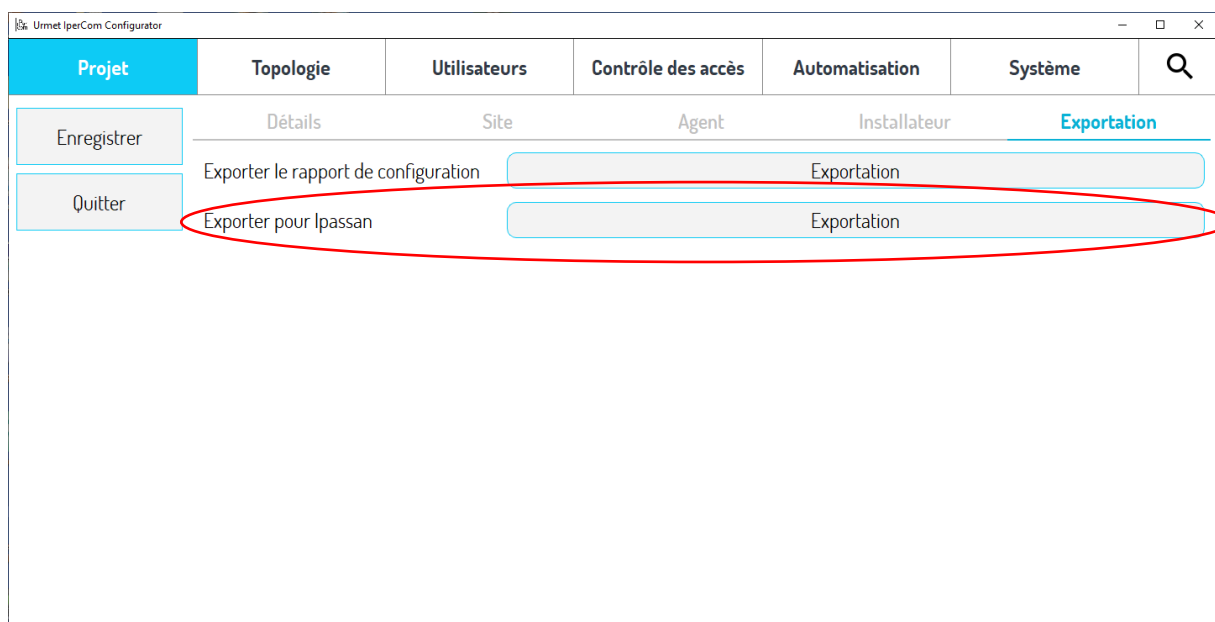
Urmet IperCom Configurator

Projet | Topologie | Utilisateurs | Contrôle des accès | Automatisation | Système

Enregistrer

Quitter

Détails | Site | Agent | Installateur | Exportation

Exporter le rapport de configuration
Exportation

Exporter pour Ipassan
Exportation